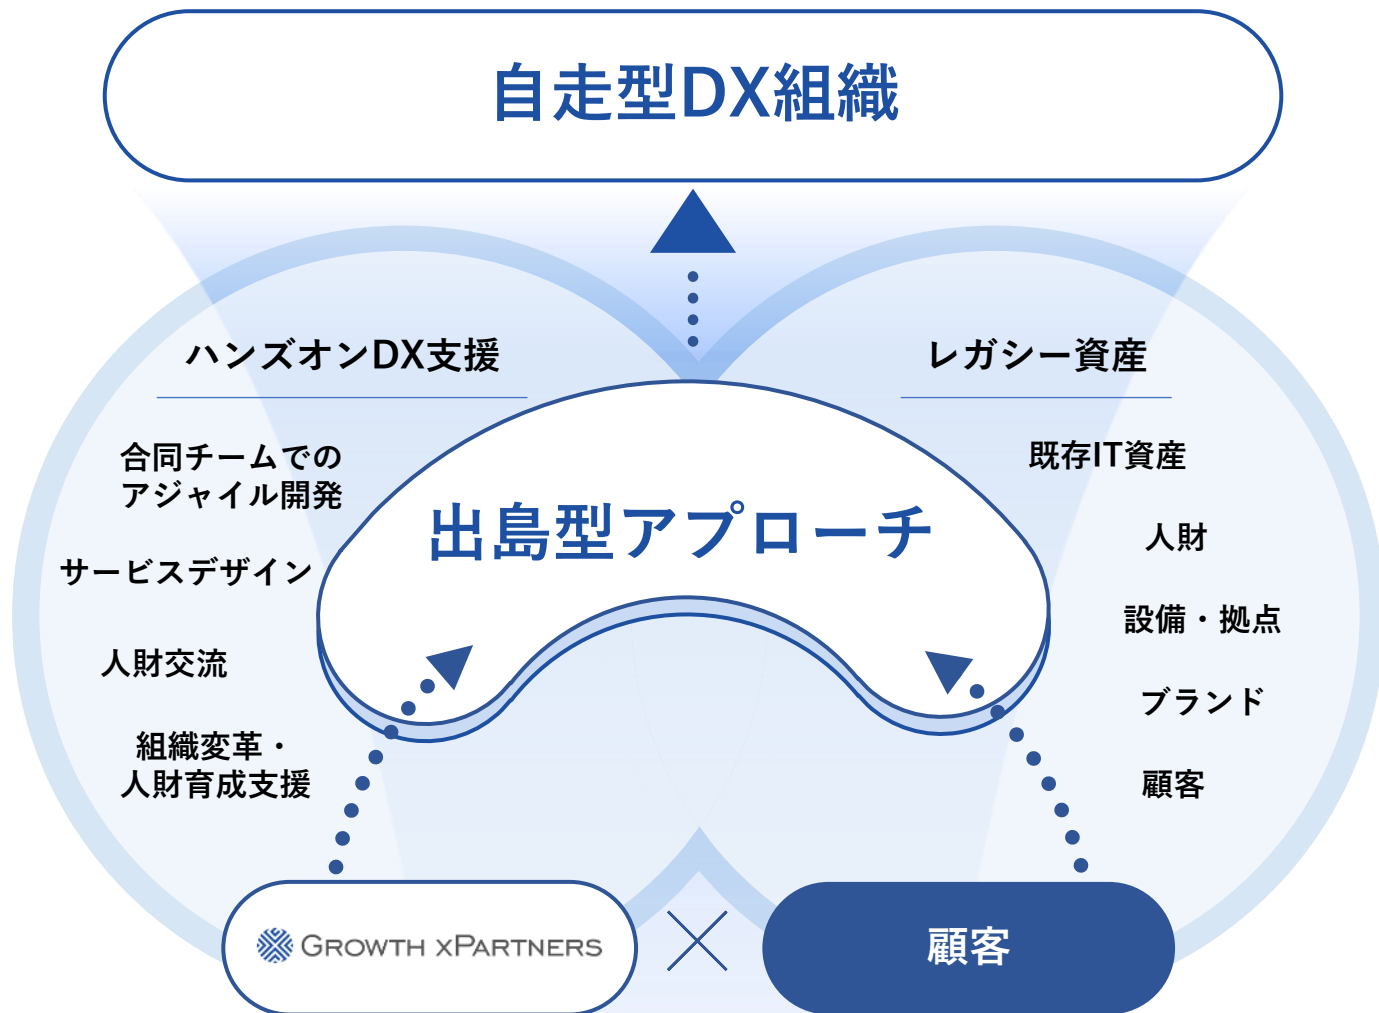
自走型DX組織

ハンズオンDX支援

合同チームでのアジャイル開発

サービスデザイン

人財交流

組織変革・人財育成支援

レガシー資産

既存IT資産

人財

設備・拠点

ブランド

顧客

出島型アプローチ

GROWTH XPARTNERS

×

顧客